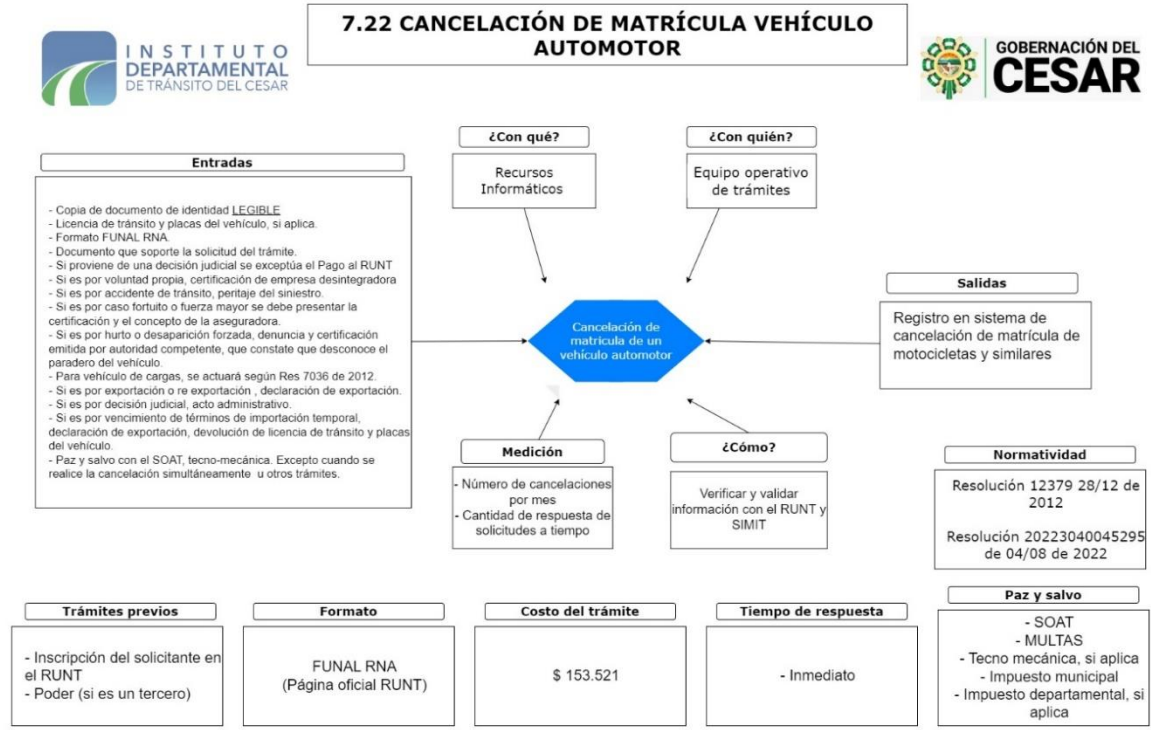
7.22 CANCELACIÓN DE MATRÍCULA VEHÍCULO AUTOMOTOR

INSTITUTO DEPARTAMENTAL DE TRÁNSITO DEL CESAR

GOBERNACIÓN DEL CESAR

Entradas

- Copia de documento de identidad LEGIBLE
- Licencia de tránsito y placas del vehículo, si aplica.
- Formato FUNAL RNA.
- Documento que soporte la solicitud del trámite.
- Si proviene de una decisión judicial se exceptúa el Pago al RUNT
- Si es por voluntad propia, certificación de empresa desintegradora
- Si es por accidente de tránsito, peritaje del siniestro.
- Si es por caso fortuito o fuerza mayor se debe presentar la certificación y el concepto de la aseguradora.
- Si es por hurto o desaparición forzada, denuncia y certificación emitida por autoridad competente, que constate que desconoce el paradero del vehículo.
- Para vehículo de cargas, se actuará según Res 7036 de 2012.
- Si es por exportación o re exportación , declaración de exportación.
- Si es por decisión judicial, acto administrativo.
- Si es por vencimiento de términos de importación temporal, declaración de exportación, devolución de licencia de tránsito y placas del vehículo.
- Paz y salvo con el SOAT, tecno-mecánica. Excepto cuando se realice la cancelación simultáneamente u otros trámites.

¿Con qué?

Recursos Informáticos

¿Con quién?

Equipo operativo de trámites

Cancelación de matrícula de un vehículo automotor

Salidas

Registro en sistema de cancelación de matrícula de motocicletas y similares

Medición

- Número de cancelaciones por mes
- Cantidad de respuesta de solicitudes a tiempo

¿Cómo?

Verificar y validar información con el RUNT y SIMIT

Normatividad

Resolución 12379 28/12 de 2012

Resolución 20223040045295 de 04/08 de 2022

Trámites previos

- Inscripción del solicitante en el RUNT
- Poder (si es un tercero)

Formato

FUNAL RNA
(Página oficial RUNT)

Costo del trámite

$ 153.521

Tiempo de respuesta

- Inmediato

Paz y salvo

- SOAT
- MULTAS
- Tecno mecánica, si aplica
- Impuesto municipal
- Impuesto departamental, si aplica